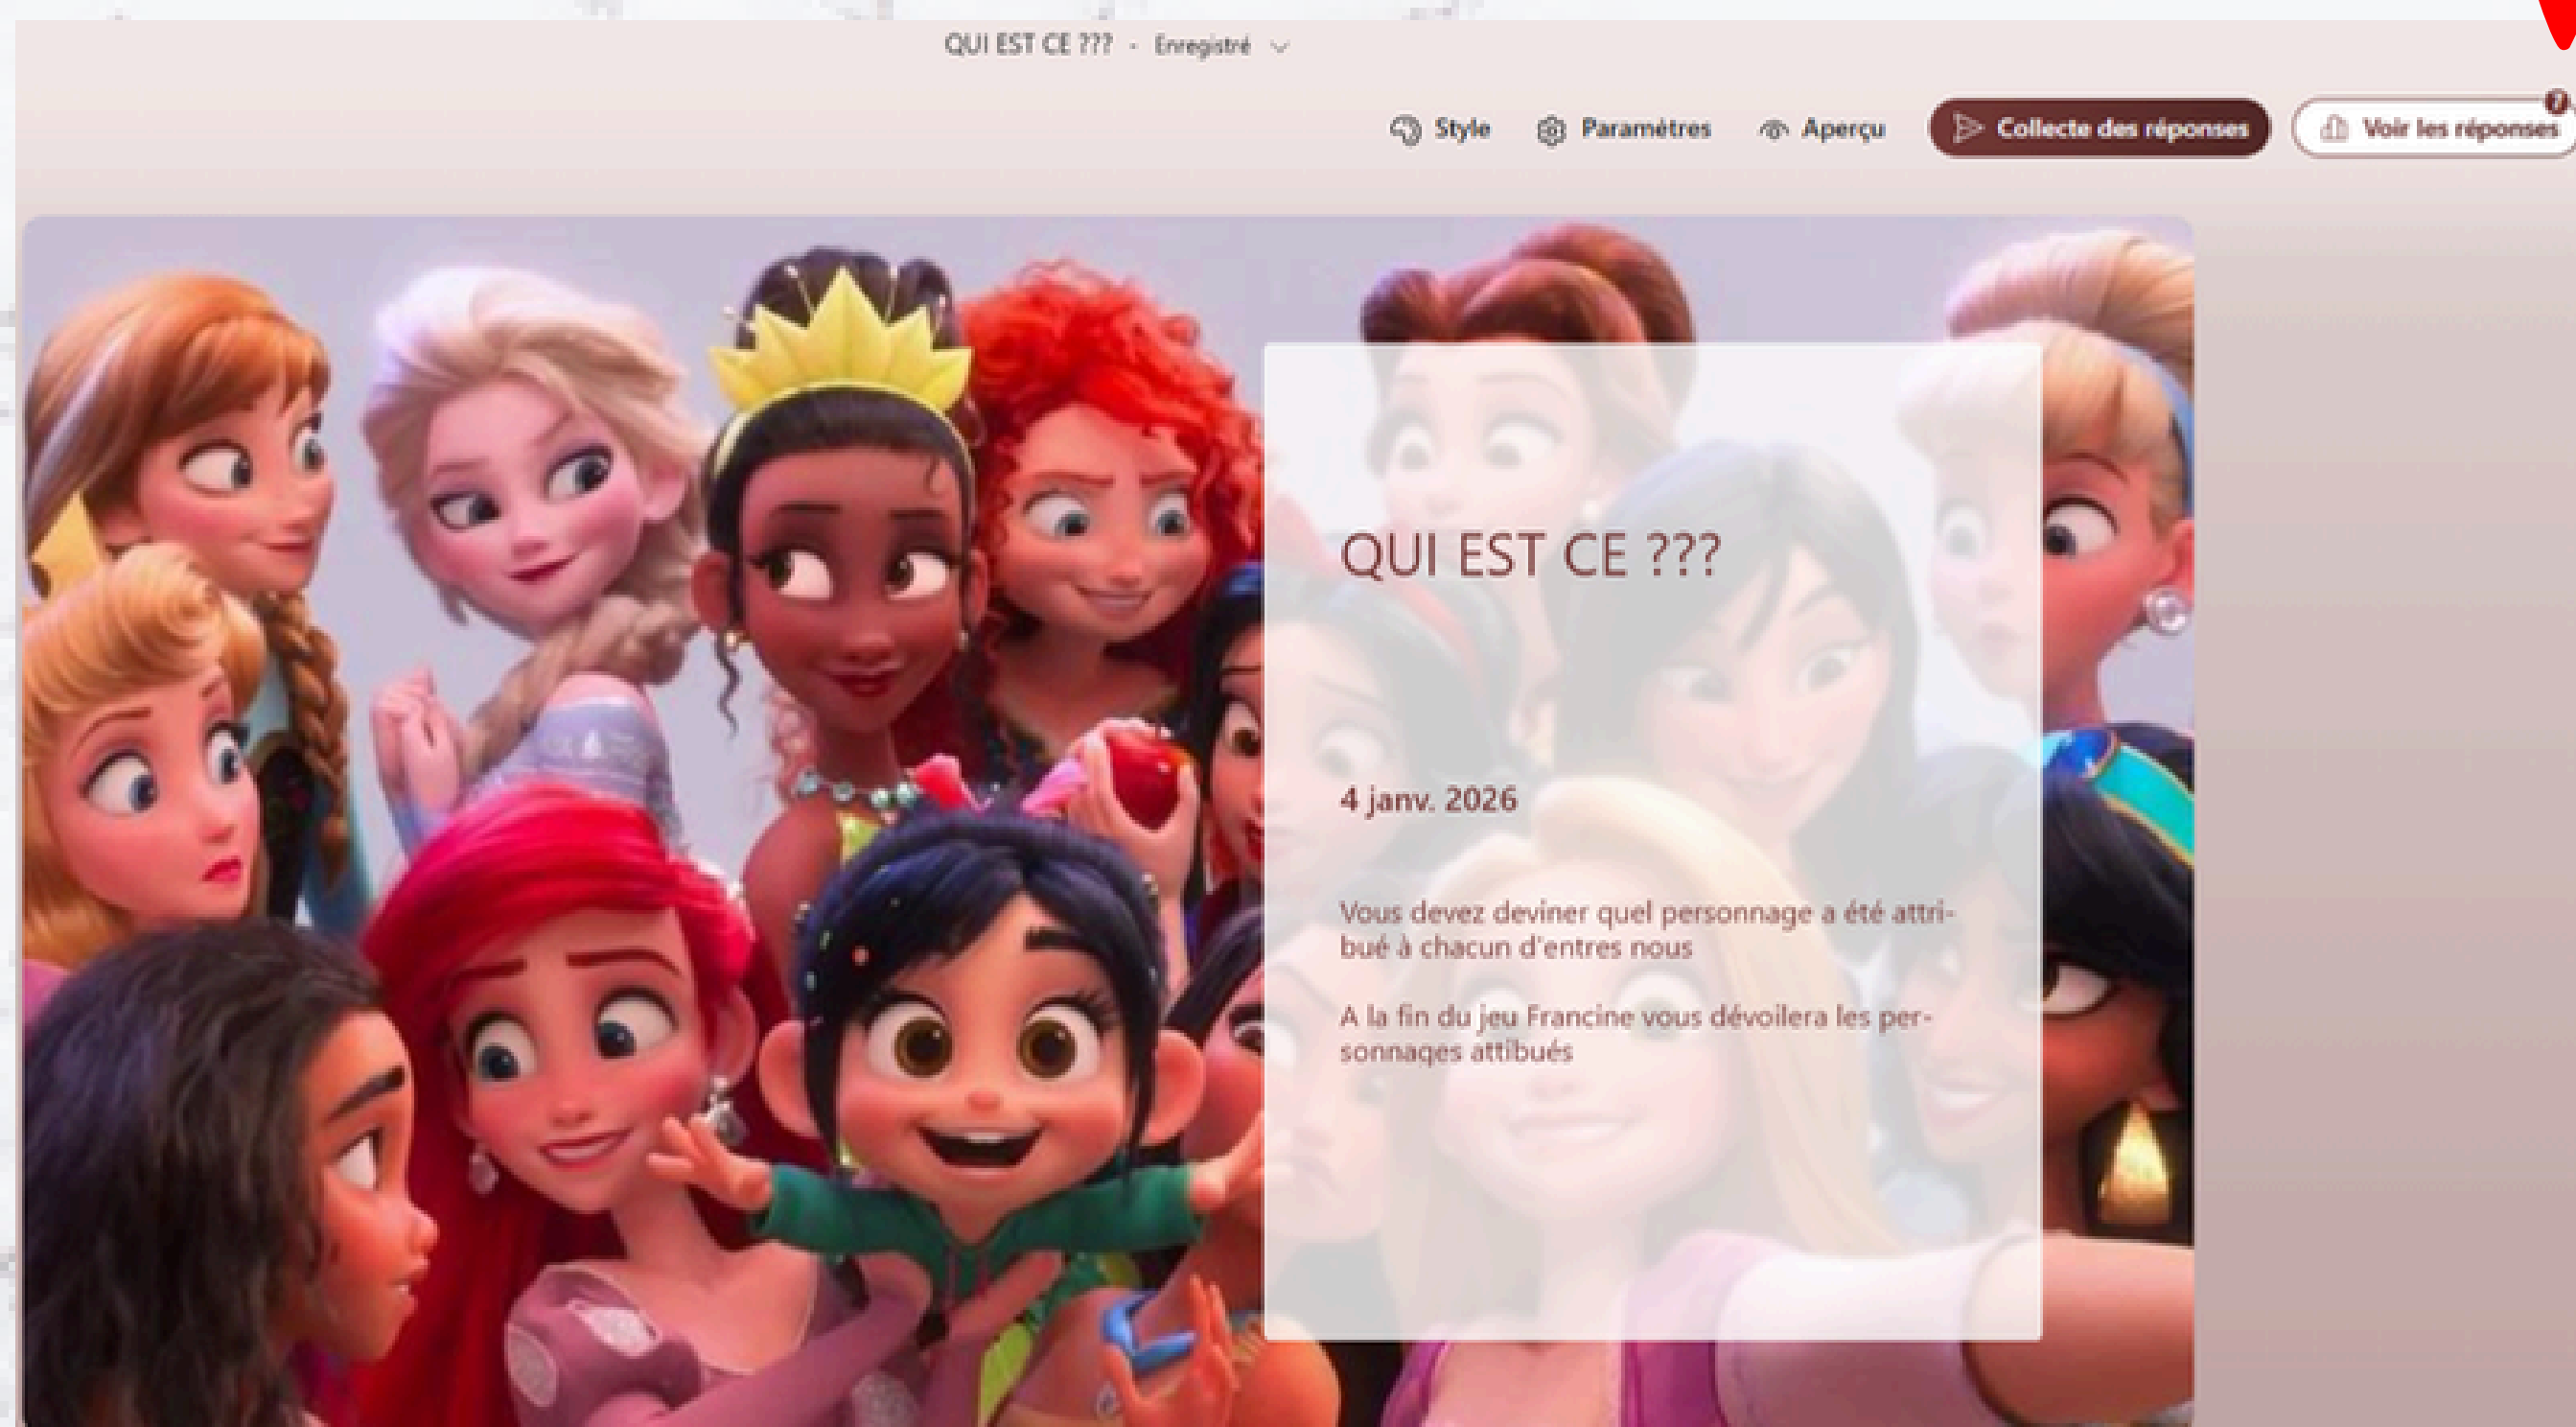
QUI EST CE ??? · Enregistré

Style Paramètres Aperçu Collecte des réponses Voir les réponses 7

QUI EST CE ???

4 janv. 2026

Vous devez deviner quel personnage a été attribué à chacun d'entres nous

A la fin du jeu Francine vous dévoilera les personnages attibués